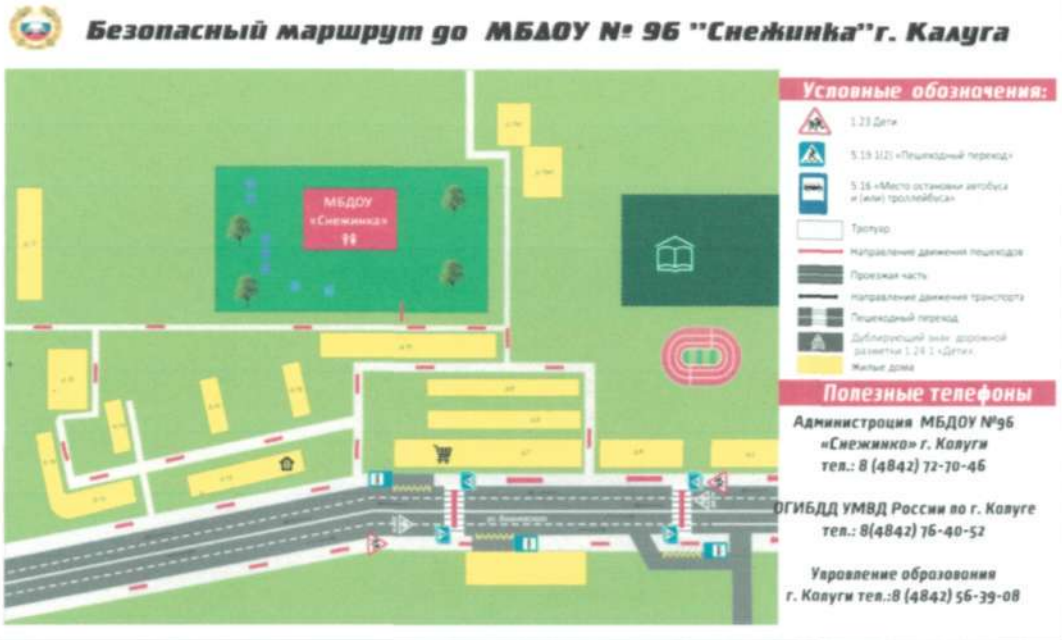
Безопасный маршрут до МБДОУ № 96 "Снежинка" г. Калуга

МБДОУ «Снежинка»

Условные обозначения:

1.23 Дети

5.19.1(2) «Пешеходный переход»

5.16 «Место остановки автобуса и (или) троллейбуса»

Тротуар

Направление движения пешеходов

Проезжая часть

Направление движения транспорта

Пешеходный переход

Дублирующий знак дорожной разметки 1.24.1 «Дети»

Жилые дома

Полезные телефоны

Администрация МБДОУ №96 «Снежинка» г. Калуги тел.: 8 (4842) 72-70-46

ОГИБДД УМВД России по г. Калуге тел.: 8(4842) 76-40-52

Управление образования г. Калуги тел.:8 (4842) 56-39-08